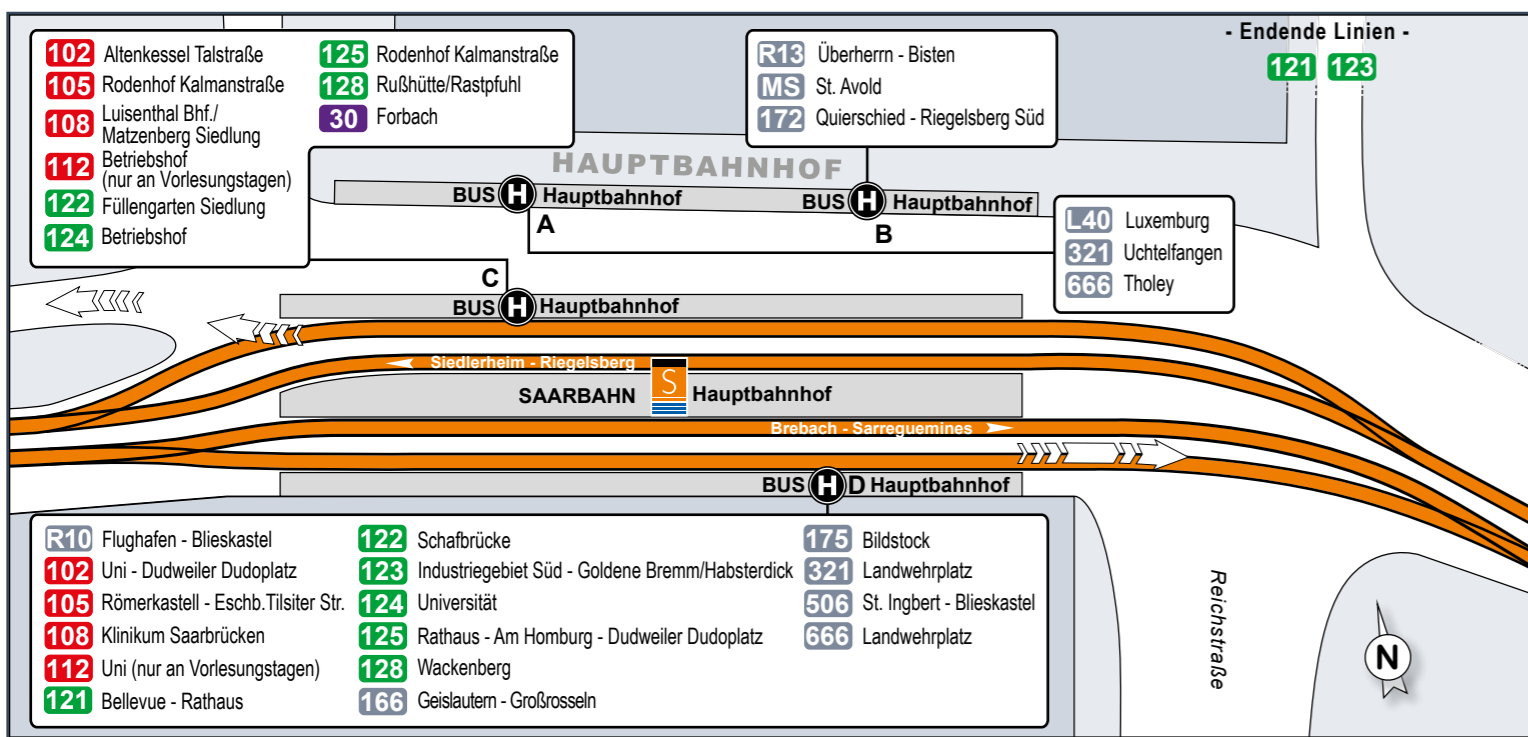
102 Altenkessel Talstraße
105 Rodenhof Kalmanstraße
108 Luisenthal Bhf./ Matzenberg Siedlung
112 Betriebshof (nur an Vorlesungstagen)
122 Füllengarten Siedlung
124 Betriebshof

125 Rodenhof Kalmanstraße
128 Rußhütte/Rastpfuhl
30 Forbach

R13 Überherrn - Bisten
MS St. Avold
172 Quierschied - Riegelsberg Süd

- Endende Linien -
121 123

HAUPTBAHNHOF

BUS H Hauptbahnhof
A

BUS H Hauptbahnhof
B

L40 Luxemburg
321 Uchtelfangen
666 Tholey

C
BUS H Hauptbahnhof

Siedlerheim - Riegelsberg

SAARBAHN S Hauptbahnhof

Brebach - Sarreguemines

BUS H D Hauptbahnhof

R10 Flughafen - Blieskastel
102 Uni - Dudweiler Dudoplatz
105 Römerkastell - Eschb.Tilsiter Str.
108 Klinikum Saarbrücken
112 Uni (nur an Vorlesungstagen)
121 Bellevue - Rathaus

122 Schafbrücke
123 Industriegebiet Süd - Goldene Bremm/Habsterdick
124 Universität
125 Rathaus - Am Homburg - Dudweiler Dudoplatz
128 Wackenberg
166 Geislautern - Großrosseln

175 Bildstock
321 Landwehrplatz
506 St. Ingbert - Blieskastel
666 Landwehrplatz

Reichstraße

N